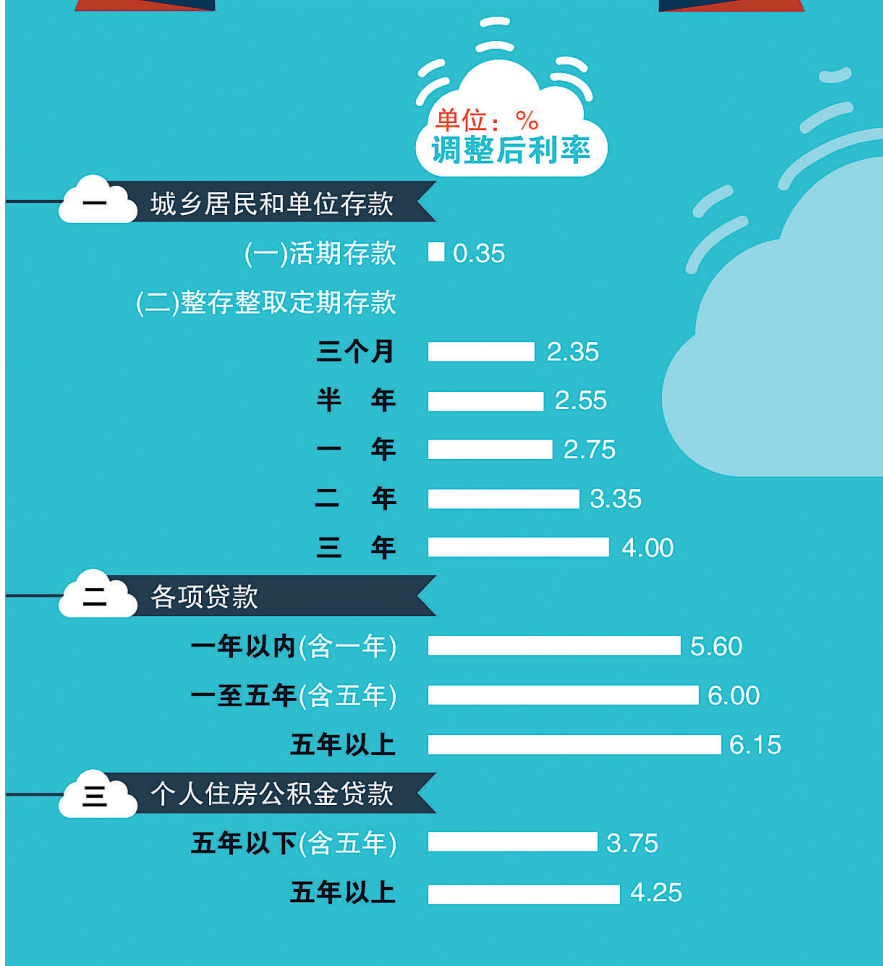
单位：%
调整后利率

一 城乡居民和单位存款

(一)活期存款 0.35

(二)整存整取定期存款

三个月 2.35

半 年 2.55

一 年 2.75

二 年 3.35

三 年 4.00

二 各项贷款

一年以内(含一年) 5.60

一至五年(含五年) 6.00

五年以上 6.15

三 个人住房公积金贷款

五年以下(含五年) 3.75

五年以上 4.25